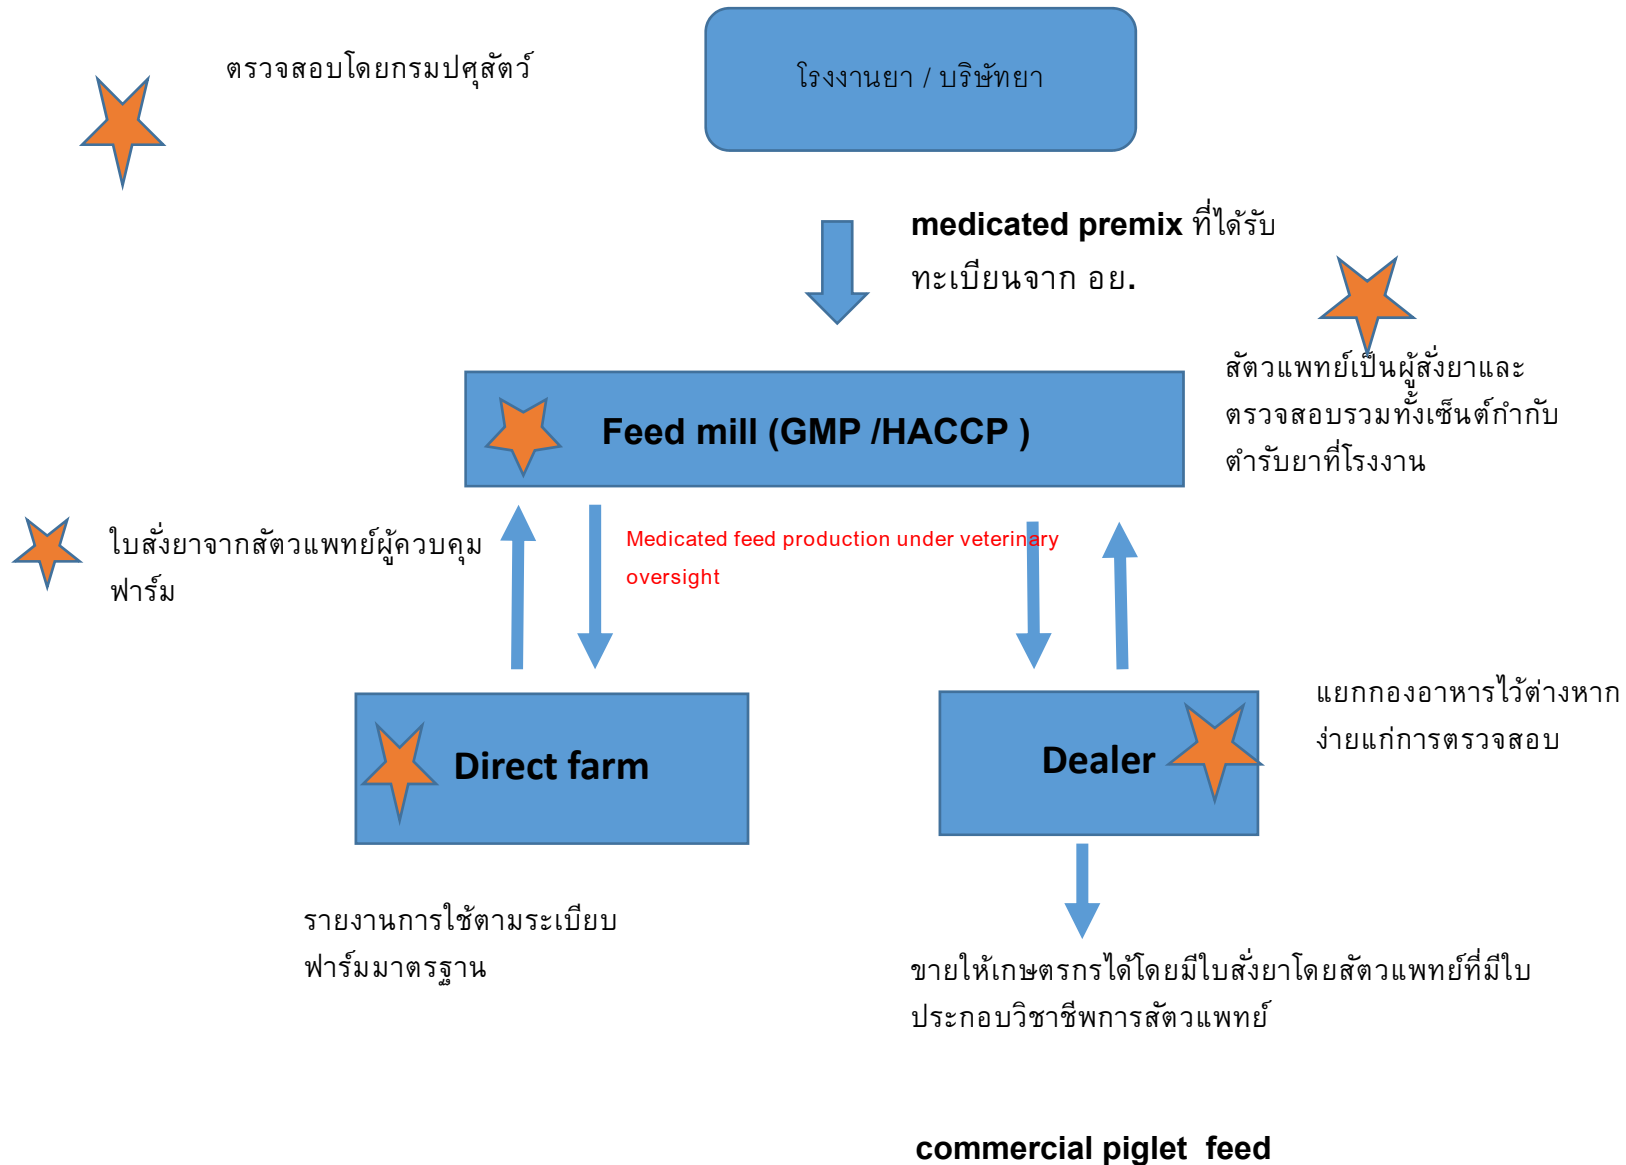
ตรวจสอบโดยกรมปศุสัตว์

โรงงานยา / บริษัทยา

**medicated premix** ที่ได้รับทะเบียนจาก อย.

สัตวแพทย์เป็นผู้สั่งยาและตรวจสอบรวมทั้งเซ็นต์กำกับตำรับยาที่โรงงาน

Feed mill (GMP /HACCP )

ใบสั่งยาจากสัตวแพทย์ผู้ควบคุมฟาร์ม

Medicated feed production under veterinary oversight

แยกกองอาหารไว้ต่างหากง่ายแก่การตรวจสอบ

Direct farm

Dealer

รายงานการใช้ตามระเบียบฟาร์มมาตรฐาน

ขายให้เกษตรกรได้โดยมีใบสั่งยาโดยสัตวแพทย์ที่มีใบประกอบวิชาชีพการสัตวแพทย์

commercial piglet feed